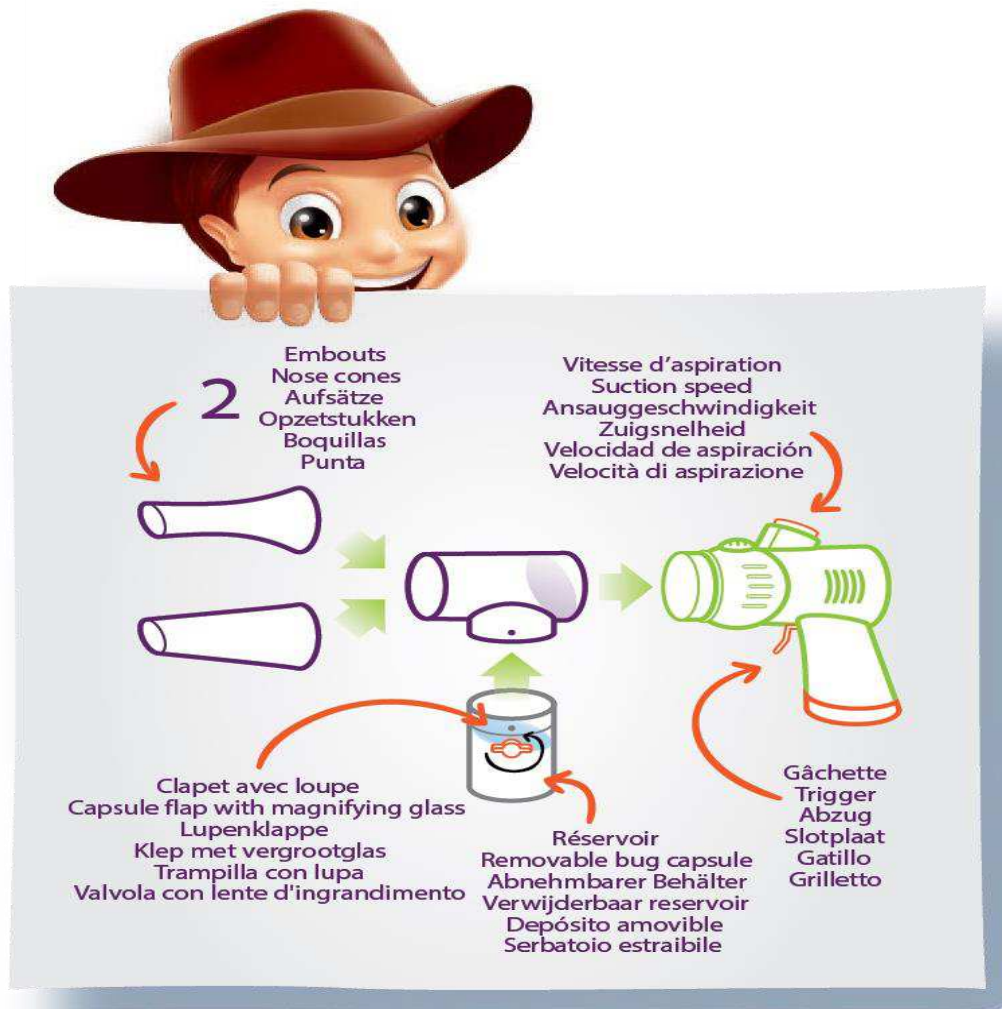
2
Embouts
Nose cones
Aufsätze
Opzetstukken
Boquillas
Punta

Vitesse d'aspiration
Suction speed
Ansauggeschwindigkeit
Zuigsnelheid
Velocidad de aspiración
Velocità di aspirazione

Clapet avec loupe
Capsule flap with magnifying glass
Lupenklappe
Klep met vergrootglas
Trampilla con lupa
Valvola con lente d'ingrandimento

Réservoir
Removable bug capsule
Abnehmbarer Behälter
Verwijderbaar reservoir
Depósito amovible
Serbatoio estraibile

Gâchette
Trigger
Abzug
Slotplaat
Gatillo
Grilletto